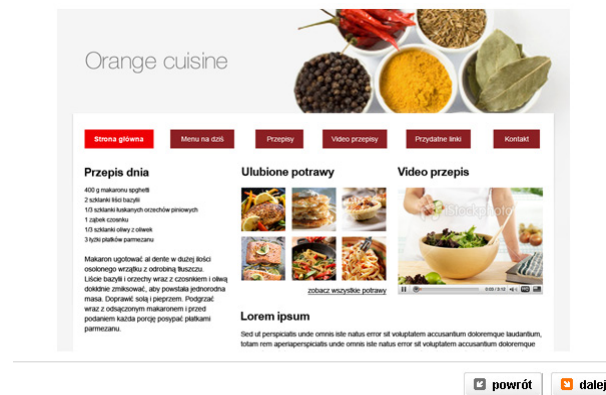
Orange cuisine

Strona główna
Menu na dziś
Przepisy
Video przepisy
Przydatne linki
Kontakt

Przepis dnia

400 g makaronu spaghetti
2 szklanki liści bazylii
1/3 szklanki łuskanych orzechów piniowych
1 ząbek czosnku
1/3 szklanki oliwy z oliwek
3 łyżki płatków parmezanu

Makaron ugotować al dente w dużej ilości osolonego wrzątku z odrobiną tłuszczu. Liście bazylii i orzechy wraz z czosnkiem i oliwą dokładnie zmiksować, aby powstała jednorodna masa. Doprawić solą i pieprzem. Podgrzać wraz z odsączonym makaronem i przed podaniem każdą porcję posypać płatkami parmezanu.

Ulubione potrawy

zobacz wszystkie potrawy

Video przepis

iStockphoto

0:00 / 0:13

Lorem ipsum

Sed ut perspiciatis unde omnis iste natus error sit voluptatem accusantium doloremque laudantium, totam rem aperiaperspiciatis unde omnis iste natus error sit voluptatem accusantium doloremque

powrót
dalej